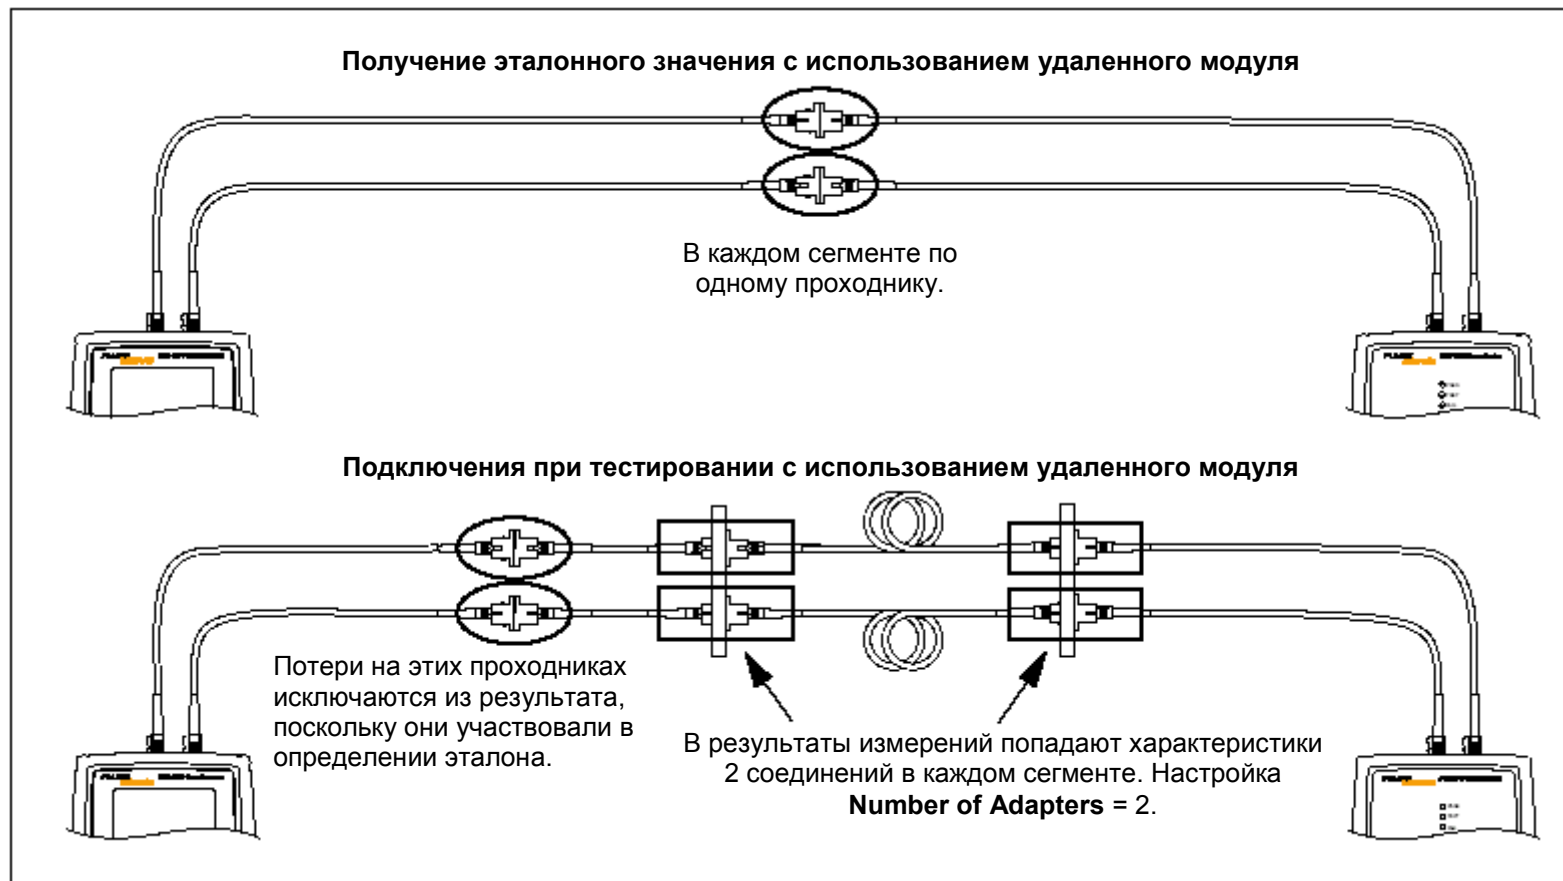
Получение эталонного значения с использованием удаленного модуля

В каждом сегменте по одному проходнику.

Подключения при тестировании с использованием удаленного модуля

Потери на этих проходниках исключаются из результата, поскольку они участвовали в определении эталона.

В результаты измерений попадают характеристики 2 соединений в каждом сегменте. Настройка **Number of Adapters** = 2.